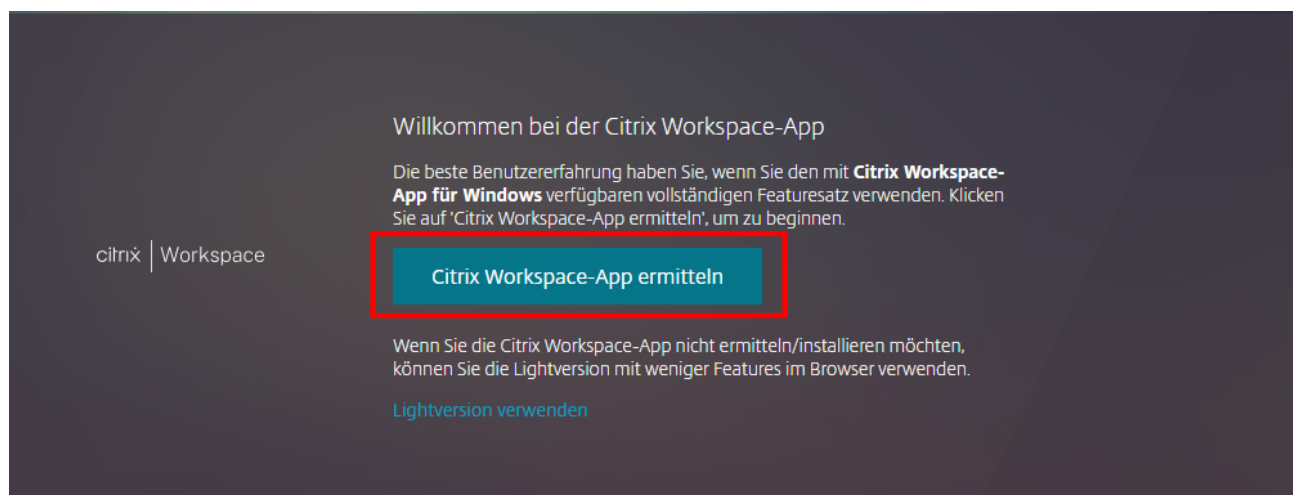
citrix | Workspace

Willkommen bei der Citrix Workspace-App

Die beste Benutzererfahrung haben Sie, wenn Sie den mit **Citrix Workspace-App für Windows** verfügbaren vollständigen Featuresatz verwenden. Klicken Sie auf 'Citrix Workspace-App ermitteln', um zu beginnen.

Citrix Workspace-App ermitteln

Wenn Sie die Citrix Workspace-App nicht ermitteln/installieren möchten, können Sie die Lightversion mit weniger Features im Browser verwenden.

Lightversion verwenden